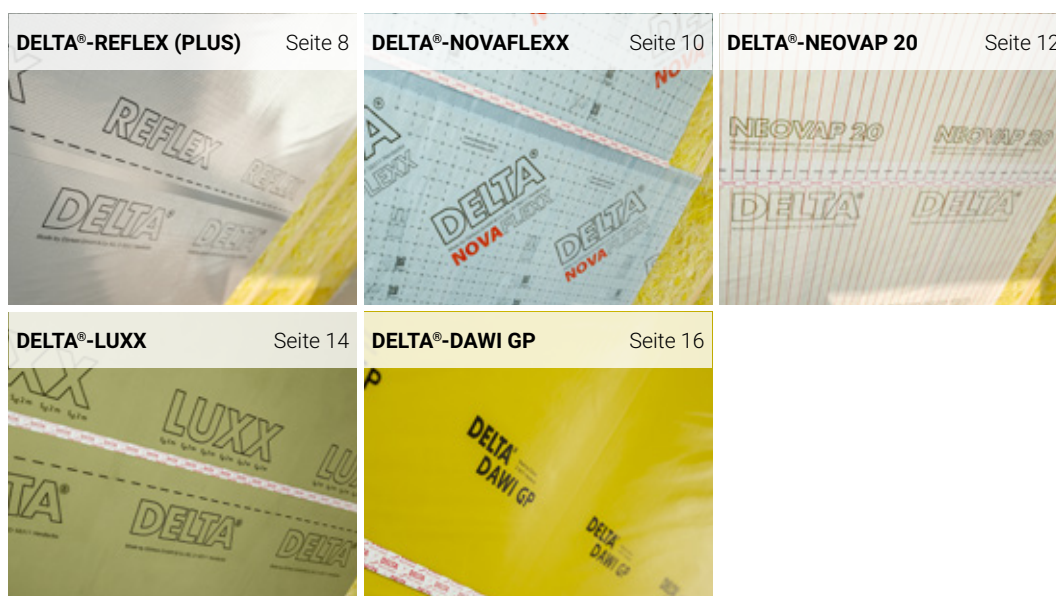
DELTA®-REFLEX (PLUS) Seite 8

REFLEX

REFLEX

DELTA®

DELTA

DELTA®-NOVAFLEXX Seite 10

NOVA

DELTA®

NOVAFLEXX

DELTA

NOVA

DELTA®-NEOVAP 20 Seite 12

NEOVAP 20

NEOVAP 20

DELTA

DELTA

DELTA®-LUXX Seite 14

LUXX

LUXX

DELTA®

DELTA

DELTA

DELTA®-DAWI GP Seite 16

DELTA®

DAWI GP

DELTA

DAWI GP